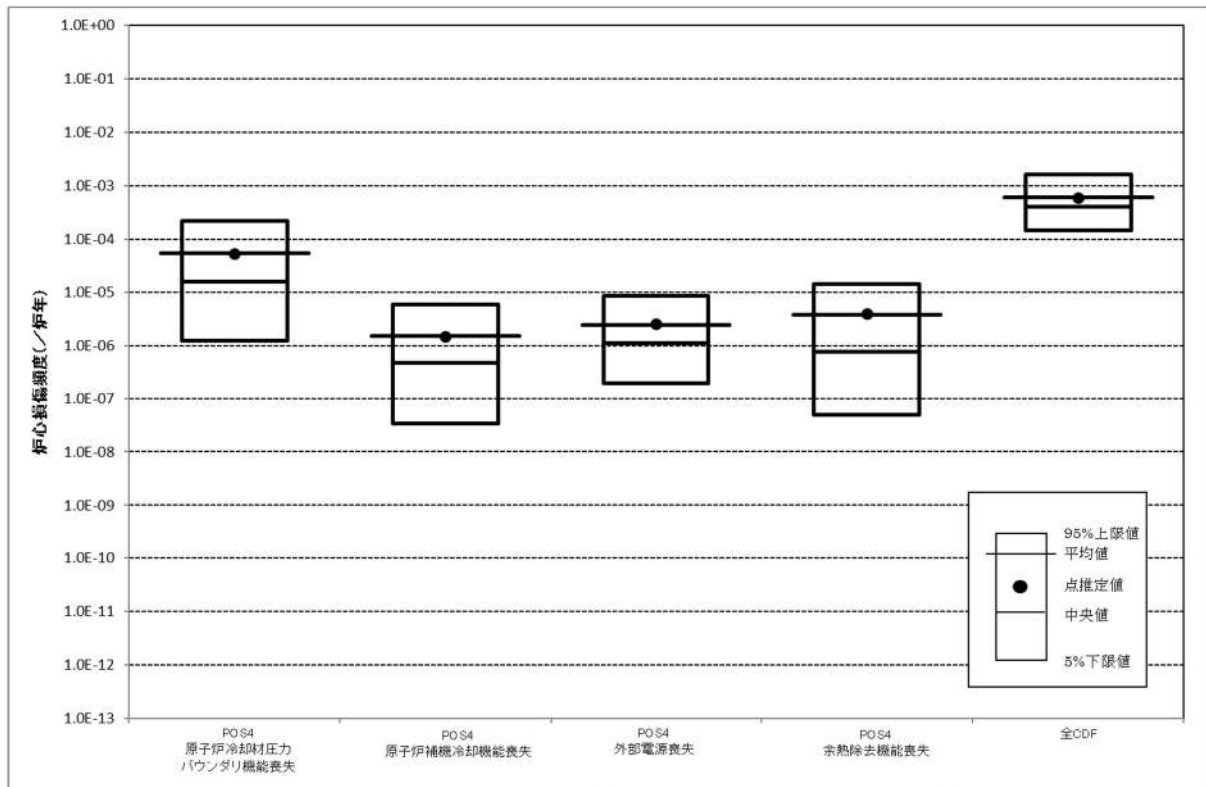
炉心損傷頻度(／炉年)

1.0E+00
1.0E-01
1.0E-02
1.0E-03
1.0E-04
1.0E-05
1.0E-06
1.0E-07
1.0E-08
1.0E-09
1.0E-10
1.0E-11
1.0E-12
1.0E-13

95%上限値
平均値
点推定値
中央値
5%下限値

POS4
原子炉冷却材圧力バウンダリ機能喪失

POS4
原子炉補機冷却機能喪失

POS4
外部電源喪失

POS4
余熱除去機能喪失

全CDF